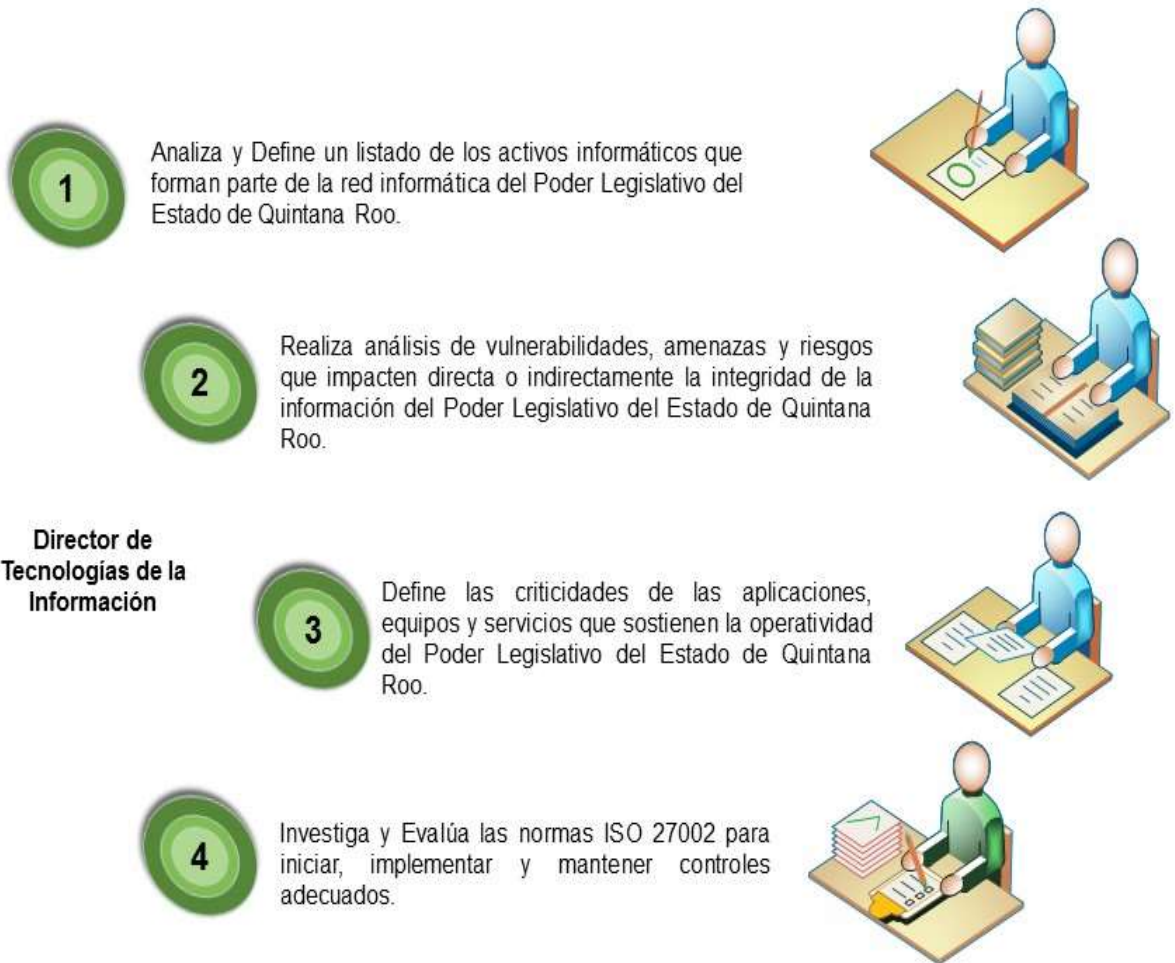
1

Analiza y Define un listado de los activos informáticos que forman parte de la red informática del Poder Legislativo del Estado de Quintana Roo.

2

Realiza análisis de vulnerabilidades, amenazas y riesgos que impacten directa o indirectamente la integridad de la información del Poder Legislativo del Estado de Quintana Roo.

Director de Tecnologías de la Información

3

Define las criticidades de las aplicaciones, equipos y servicios que sostienen la operatividad del Poder Legislativo del Estado de Quintana Roo.

4

Investiga y Evalúa las normas ISO 27002 para iniciar, implementar y mantener controles adecuados.